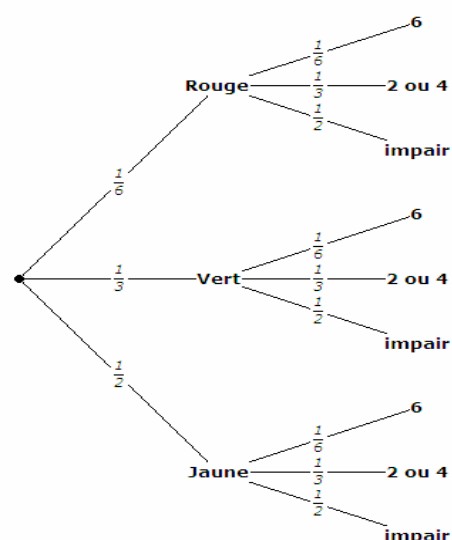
$\frac{1}{6}$

Rouge

$\frac{1}{6}$ 6

$\frac{1}{3}$ 2 ou 4

$\frac{1}{2}$ impair

$\frac{1}{3}$

Vert

$\frac{1}{6}$ 6

$\frac{1}{3}$ 2 ou 4

$\frac{1}{2}$ impair

$\frac{1}{2}$

Jaune

$\frac{1}{6}$ 6

$\frac{1}{3}$ 2 ou 4

$\frac{1}{2}$ impair